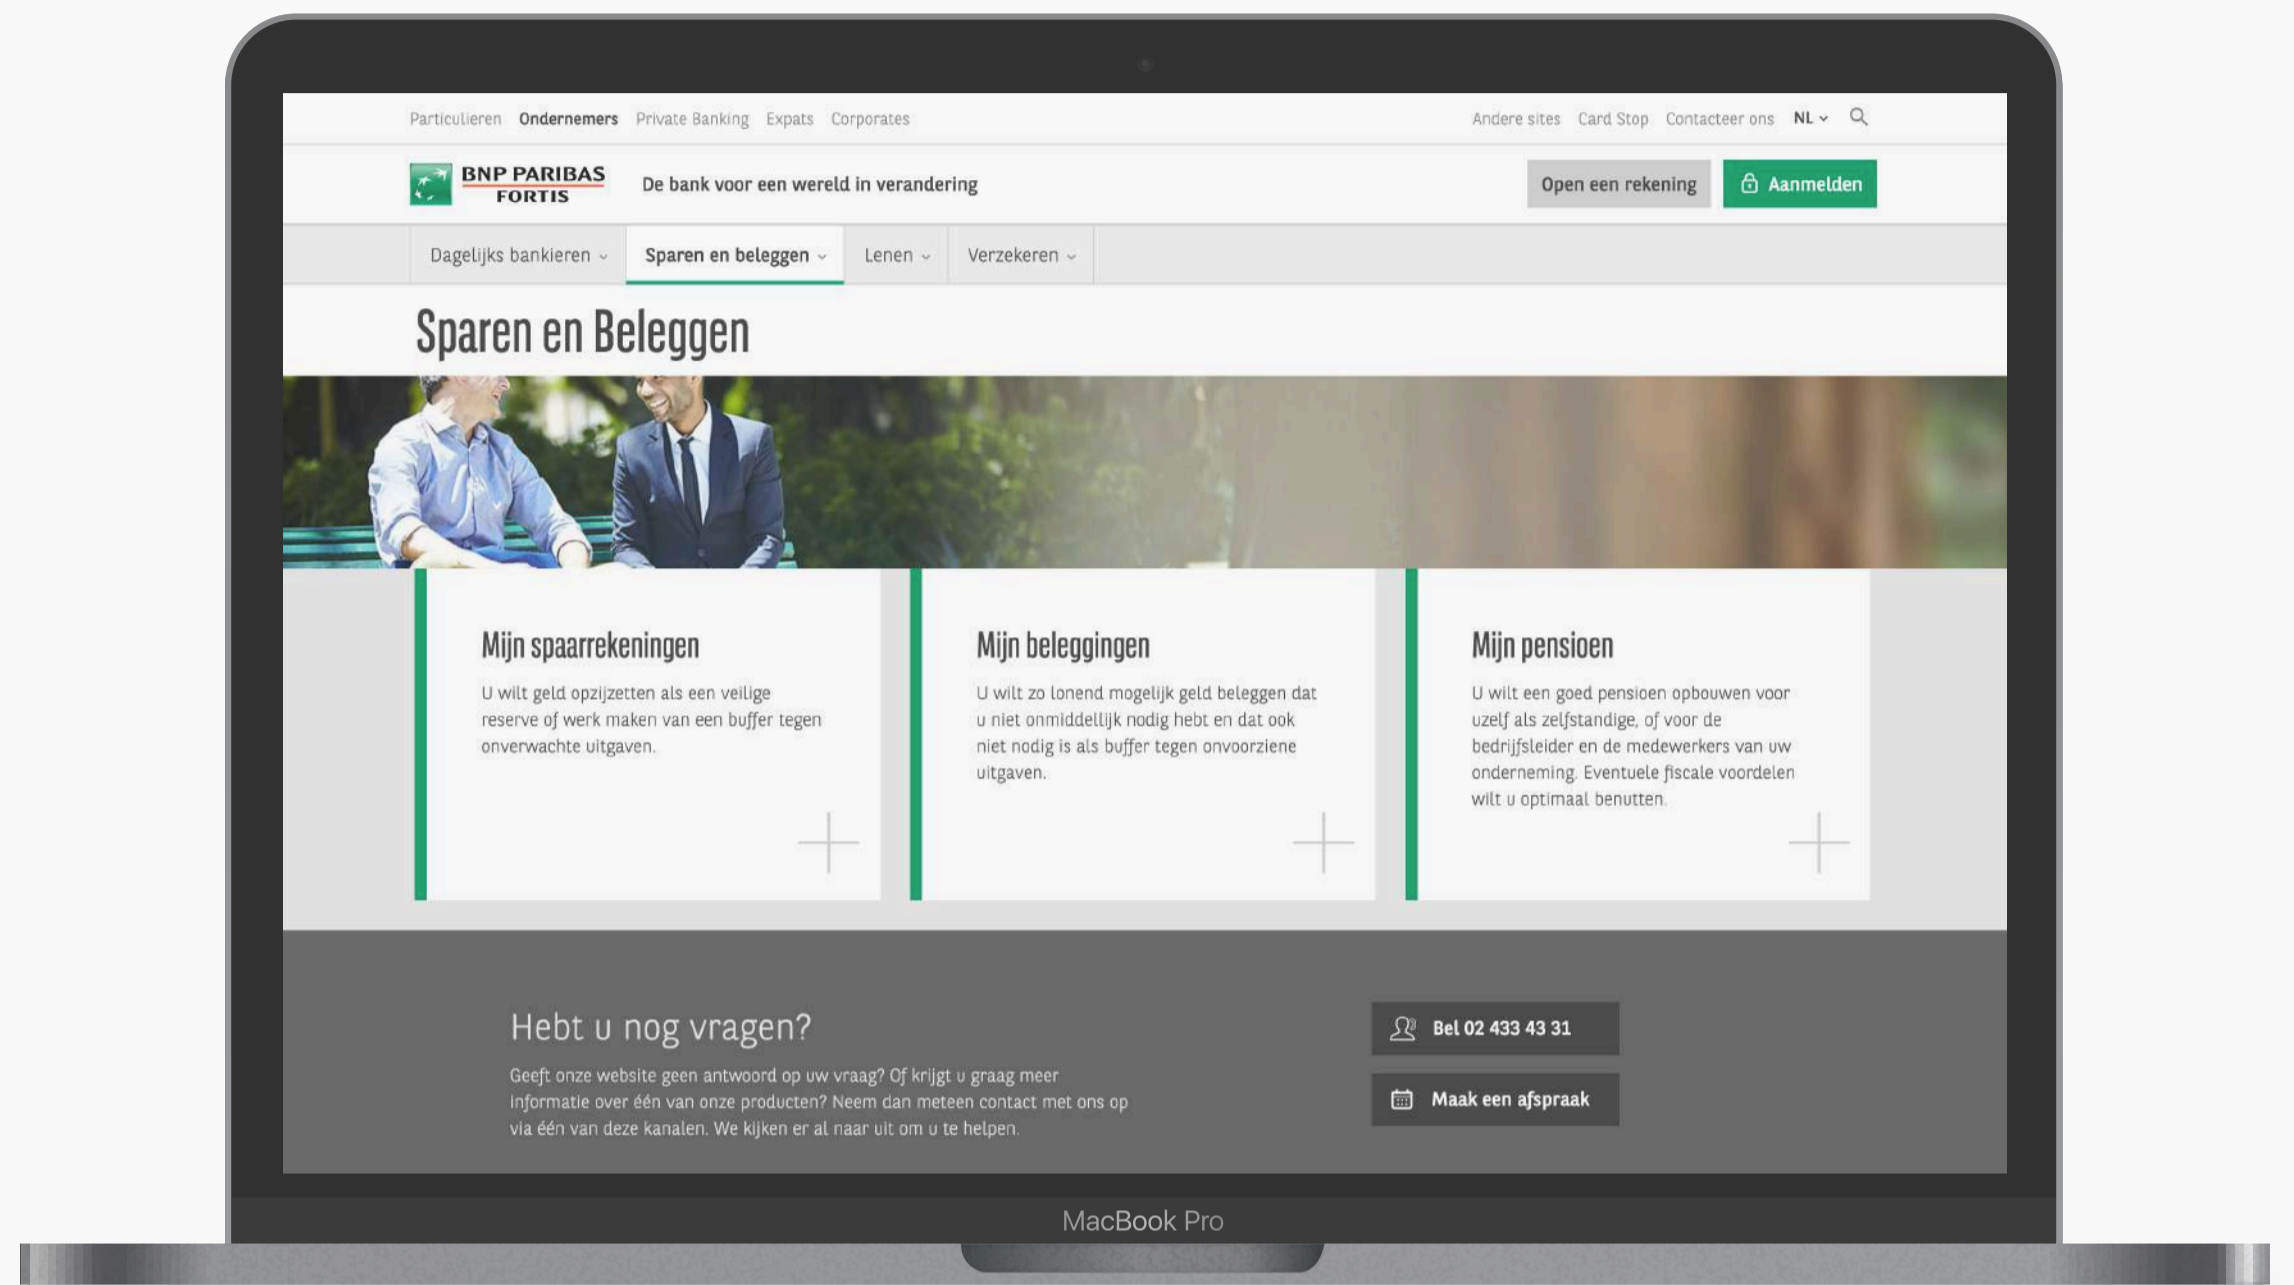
Particulieren Ondernemers Private Banking Expats Corporates

Andere sites Card Stop Contacteer ons NL

BNP PARIBAS FORTIS

De bank voor een wereld in verandering

Open een rekening

Aanmelden

Dagelijks bankieren Sparen en beleggen Lenen Verzekeren

Sparen en Beleggen

Mijn spaarrekeningen

U wilt geld opzijzetten als een veilige reserve of werk maken van een buffer tegen onverwachte uitgaven.

Mijn beleggingen

U wilt zo lonend mogelijk geld beleggen dat u niet onmiddellijk nodig hebt en dat ook niet nodig is als buffer tegen onvoorziene uitgaven.

Mijn pensioen

U wilt een goed pensioen opbouwen voor uzelf als zelfstandige, of voor de bedrijfsleider en de medewerkers van uw onderneming. Eventuele fiscale voordelen wilt u optimaal benutten.

Hebt u nog vragen?

Geeft onze website geen antwoord op uw vraag? Of krijgt u graag meer informatie over één van onze producten? Neem dan meteen contact met ons op via één van deze kanalen. We kijken er al naar uit om u te helpen.

Bel 02 433 43 31

Maak een afspraak

MacBook Pro